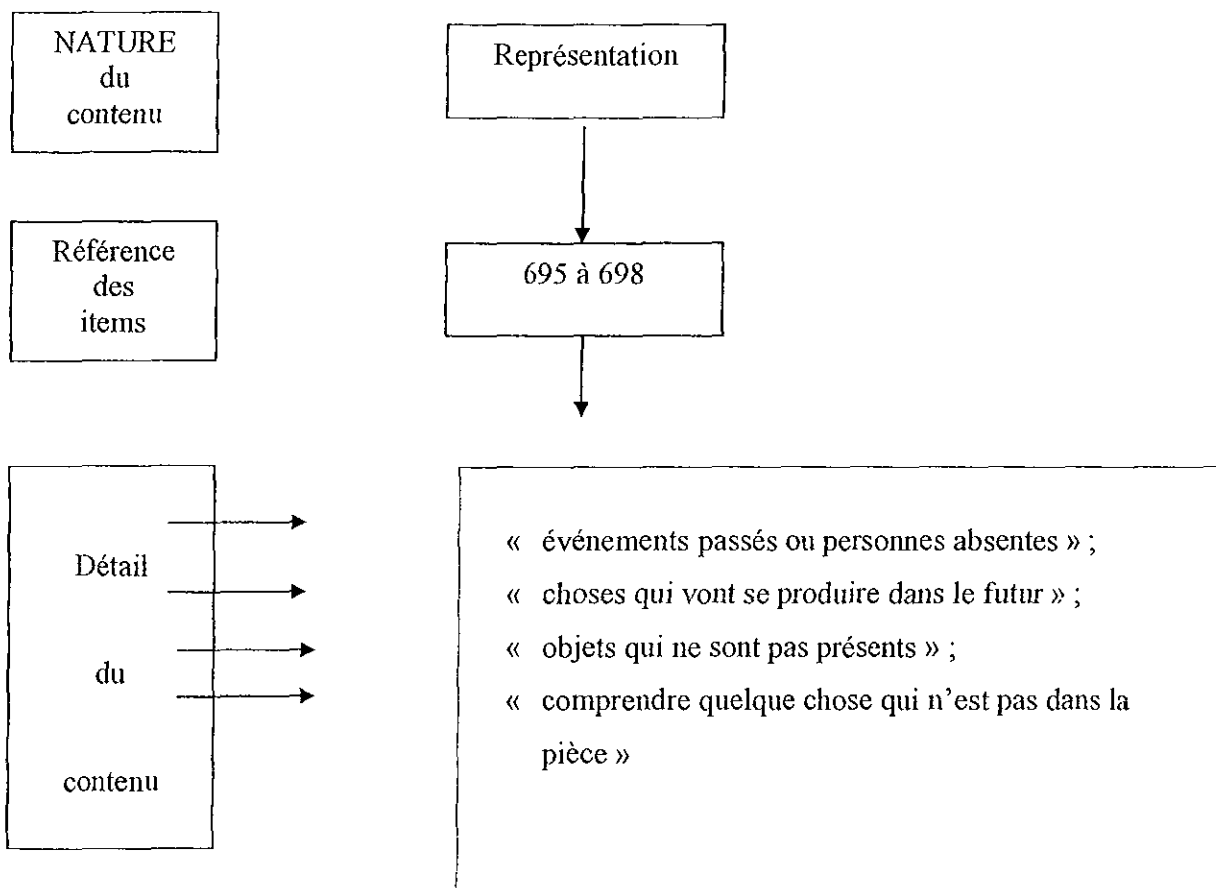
NATURE du contenu

Représentation

Référence des items

695 à 698

Détail du contenu

« événements passés ou personnes absentes » ;
« choses qui vont se produire dans le futur » ;
« objets qui ne sont pas présents » ;
« comprendre quelque chose qui n'est pas dans la pièce »